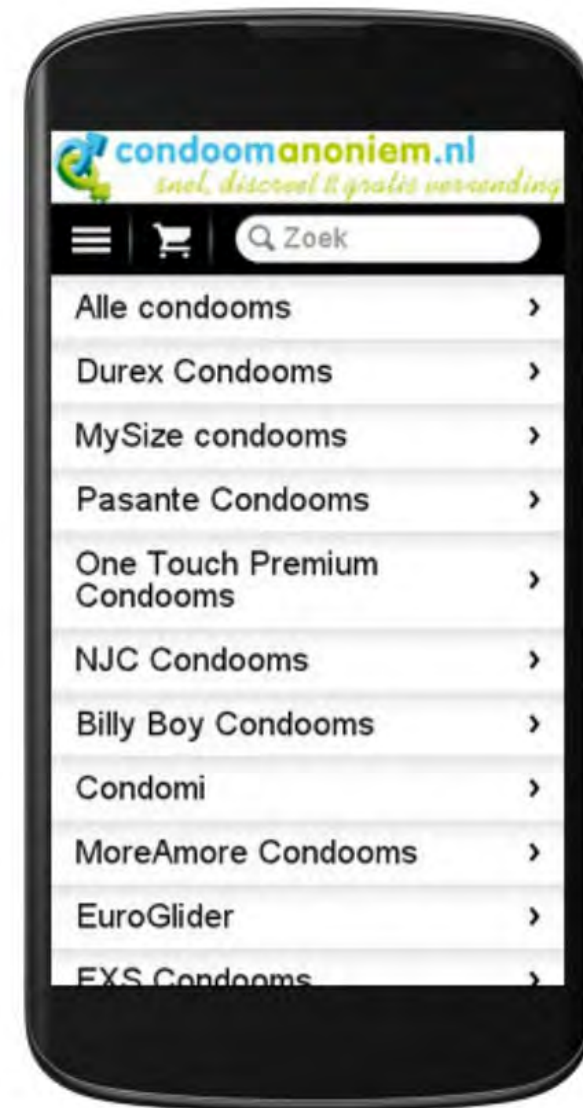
condoomanoniem.nl
snel, discreet & gratis verzending

Zoek

Alle condooms ›

Durex Condooms ›

MySize condooms ›

Pasante Condooms ›

One Touch Premium Condooms ›

NJC Condooms ›

Billy Boy Condooms ›

Condomi ›

MoreAmore Condooms ›

EuroGlider ›

EXS Condooms ›